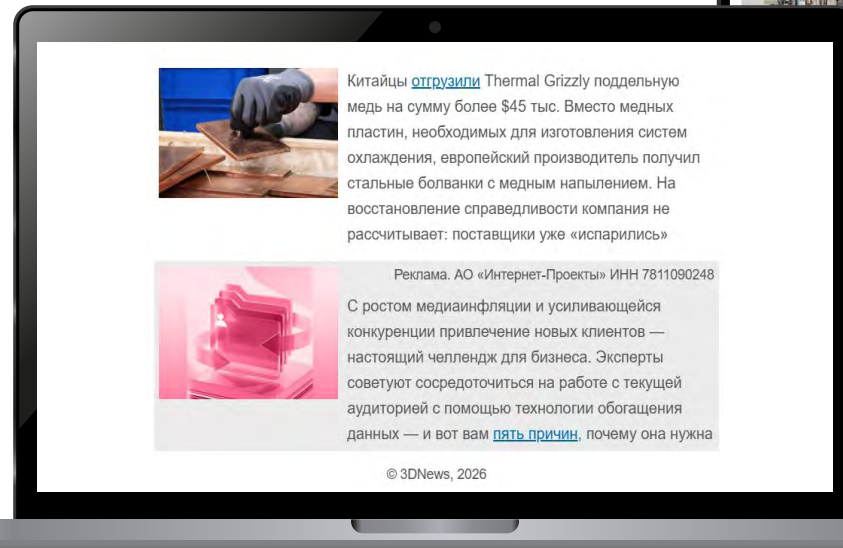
Китайцы отгрузили Thermal Grizzly поддельную медь на сумму более $45 тыс. Вместо медных пластин, необходимых для изготовления систем охлаждения, европейский производитель получил стальные болванки с медным напылением. На восстановление справедливости компания не рассчитывает: поставщики уже «испарились»

Реклама. АО «Интернет-Проекты» ИНН 7811090248

С ростом медиаинфляции и усиливающейся конкуренции привлечение новых клиентов — настоящий челлендж для бизнеса. Эксперты советуют сосредоточиться на работе с текущей аудиторией с помощью технологии обогащения данных — и вот вам пять причин, почему она нужна

© 3DNews, 2026